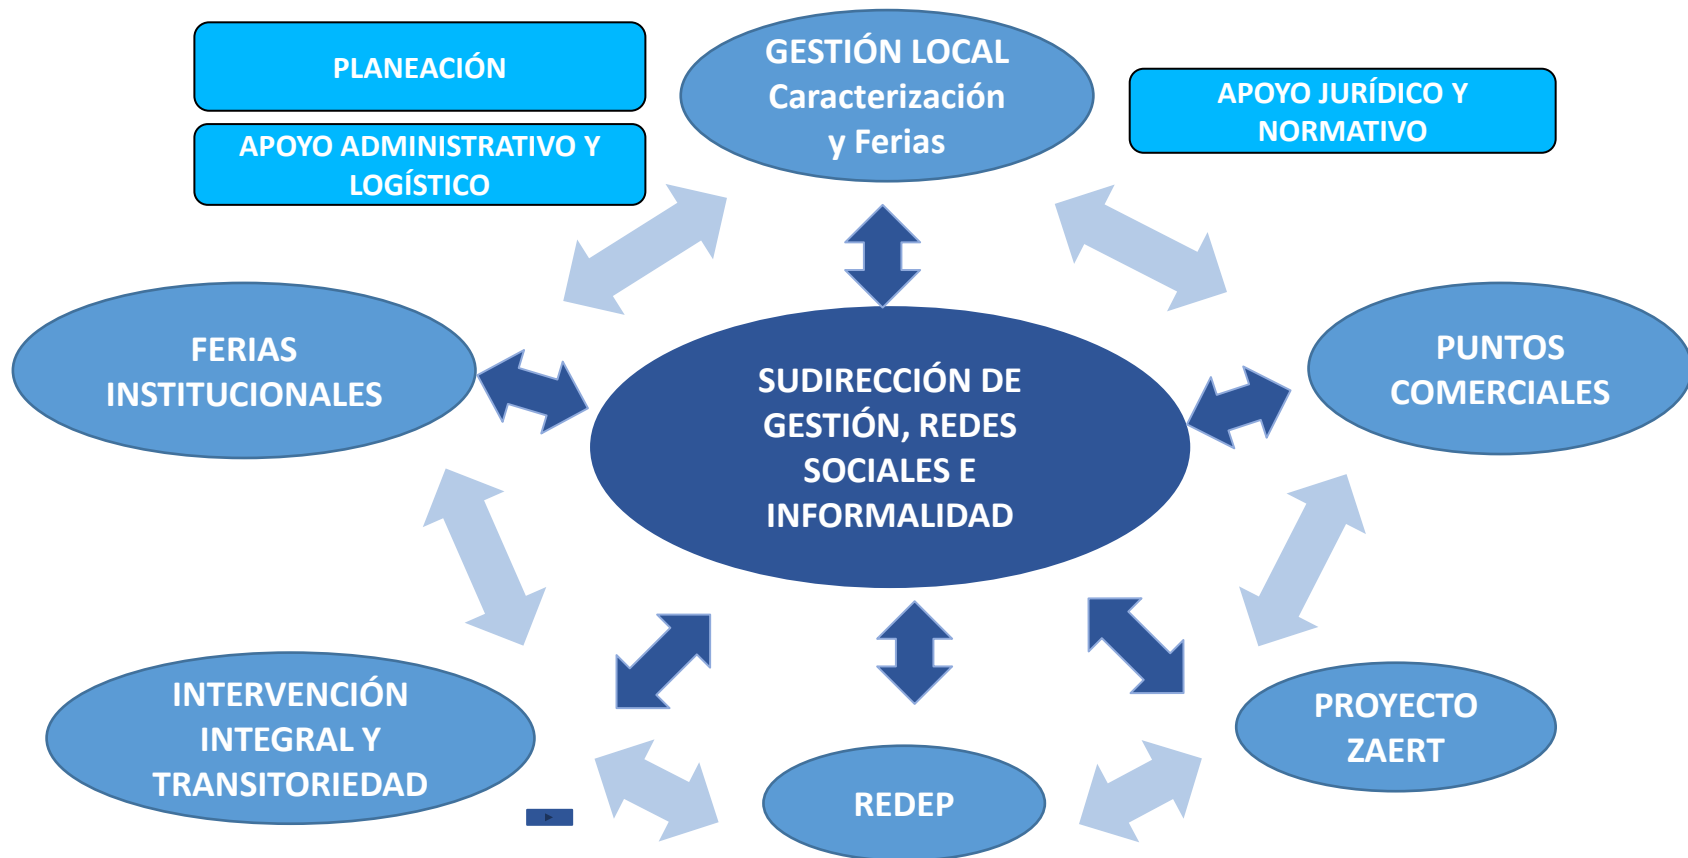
PLANEACIÓN

APOYO ADMINISTRATIVO Y LOGÍSTICO

GESTIÓN LOCAL Caracterización y Ferias

APOYO JURÍDICO Y NORMATIVO

FERIAS INSTITUCIONALES

SUDIRECCIÓN DE GESTIÓN, REDES SOCIALES E INFORMALIDAD

PUNTOS COMERCIALES

INTERVENCIÓN INTEGRAL Y TRANSITORIEDAD

REDEP

PROYECTO ZAERT